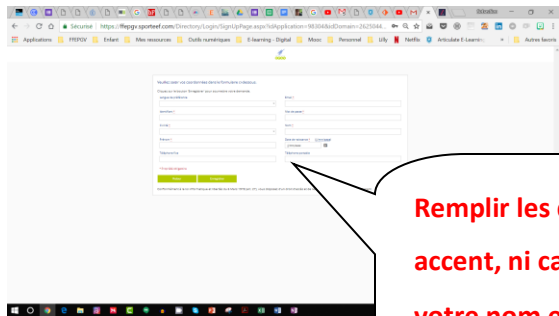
Sécurisé | https://ffepgv.sporteef.com/Directory/Login/SignUpPage.aspx?IdApplication=9830&IdDomain=2625044...

Applications | FFEPGV | Enfant | Mes ressources | Outils numériques | E-learning - Digital | Mooc | Personnel | Lilly | Netflix | Articulate E-Learning | Autres favoris

Veuillez saisir vos coordonnées dans le formulaire ci-dessous.

Cliquez sur le bouton "Enregistrer" pour soumettre votre demande.

Langue d'utilisateur
Email
Identifiant
Mot de passe
Civilité
Nom
Prénom
Date de naissance
Téléphone fixe
Téléphone portable

Valider
Enregistrer

Remplir les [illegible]
accent, ni ca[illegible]
votre nom e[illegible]